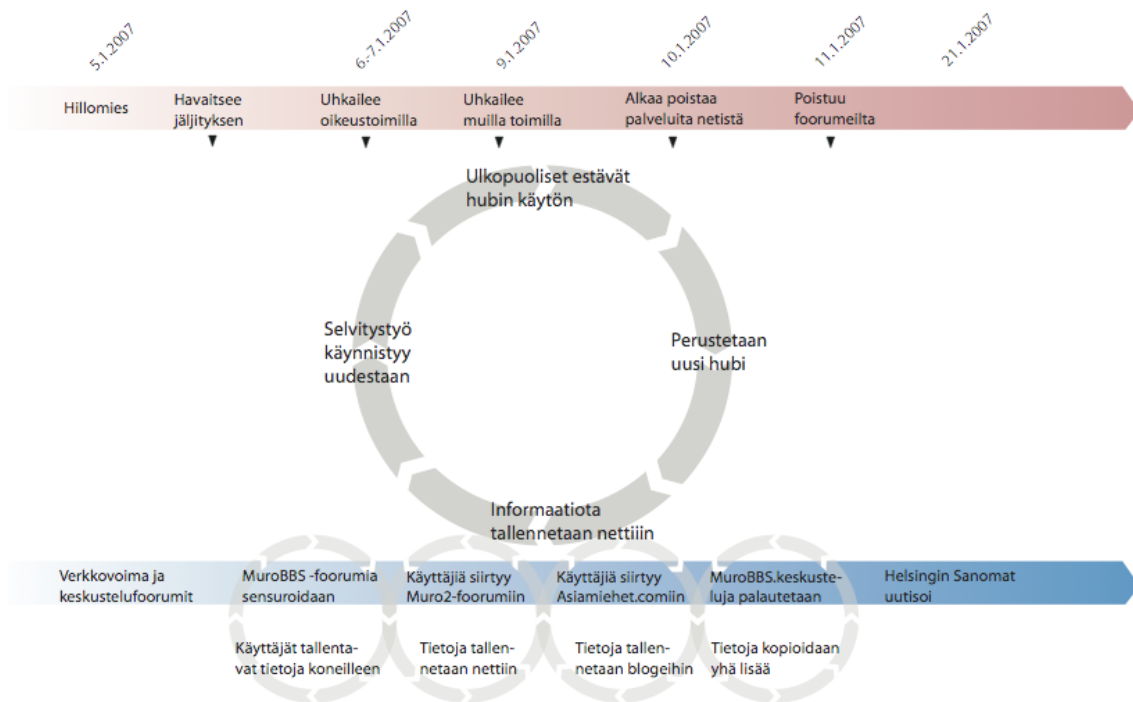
5.1.2007
6.-7.1.2007
9.1.2007
10.1.2007
11.1.2007
21.1.2007

Hillomies
Havaitsee jäljityksen
Uhkailee oikeustoimilla
Uhkailee muilla toimilla
Alkaa poistaa palveluita netistä
Poistuu foorumeilta

Ulkopuoliset estävät hubin käytön

Selvitystyö käynnistyy uudestaan

Perustetaan uusi hubi

Informaatiota tallennetaan nettiin

Verkkovoima ja keskustelufoorumit
MuroBBS -foorumia sensuroidaan
Käyttäjiä siirtyy Muro2-foorumiin
Käyttäjiä siirtyy Asiamiehet.comiin
MuroBBS.keskusteluja palautetaan
Helsingin Sanomat uutisoi

Käyttäjät tallentavat tietoja koneilleen
Tietoja tallennetaan nettiin
Tietoja tallennetaan blogeihin
Tietoja kopioidaan yhä lisää